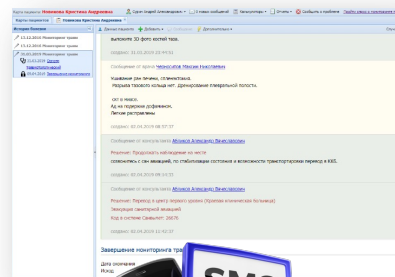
Карта пациента Новикова Кристина Андреевна

Карты пациентов | Новикова Кристина Андреевна

История болезни

13.12.2019 Мониторинг хрони

13.12.2019 Мониторинг хрони

01.03.2019 Мониторинг хрони

03.03.2019 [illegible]

03.03.2019 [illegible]

выполнить 33 фото костей таза.

создано 31.03.2019 23:49:51

Сообщение от врача Черносутов Максим Николаевич

Уважаемые (ая) лечение, олемнетоваа.
Разрыва тазового кольца нет, дренирование плевральной полости.

...от в левом.
Ад на терапии дофамином.
Летом распределены

создано 03.04.2019 08:57:37

Сообщение от консультанта Абрамов Александр Вячеславович

Решение: Продолжать наблюдение на месте
согласилась с сен зависимой, по стабилизации состояния и возможности транспортировки перевод в КБ5.

создано 03.04.2019 09:14:51

Сообщение от консультанта Абрамов Александр Вячеславович

Решение: Перевод в центр второго уровня (Краевая клиническая больница)
Эвакуация санитарной авиацией
Код в системе Сквальет: 26870

создано 03.04.2019 11:42:57

Завершение мониторинга

Дата окончания
Причина
SMS